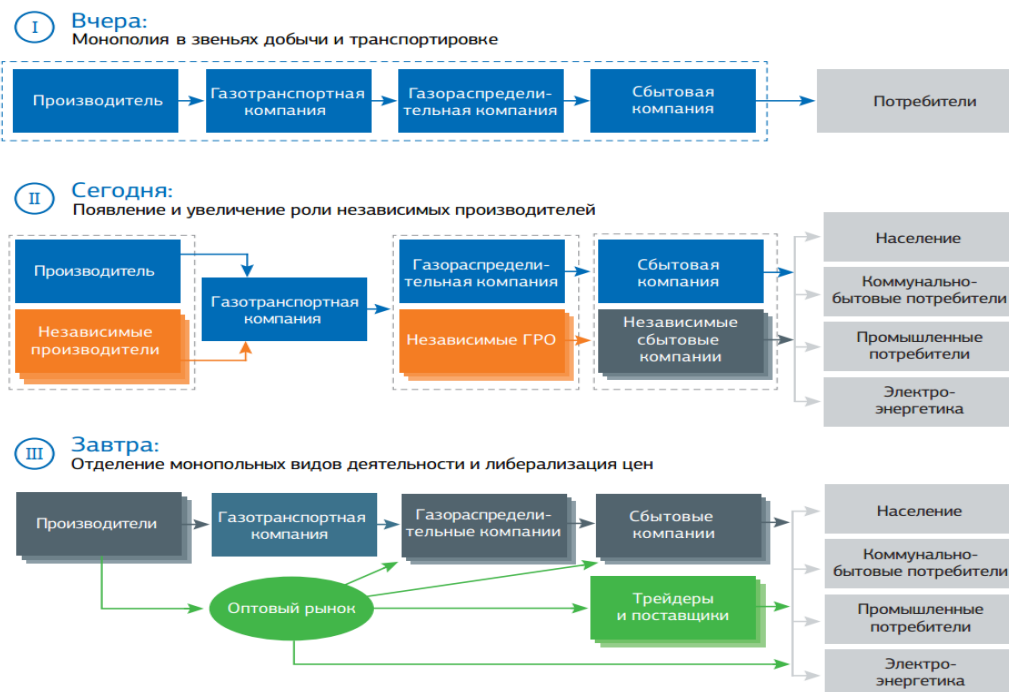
I
Вчера:
Монополия в звеньях добычи и транспортировке

Производитель
Газотранспортная компания
Газораспределительная компания
Сбытовая компания
Потребители

II
Сегодня:
Появление и увеличение роли независимых производителей

Производитель
Независимые производители
Газотранспортная компания
Газораспределительная компания
Независимые ГРО
Сбытовая компания
Независимые сбытовые компании
Население
Коммунально-бытовые потребители
Промышленные потребители
Электроэнергетика

III
Завтра:
Отделение монопольных видов деятельности и либерализация цен

Производители
Газотранспортная компания
Газораспределительные компании
Сбытовые компании
Оптовый рынок
Трейдеры и поставщики
Население
Коммунально-бытовые потребители
Промышленные потребители
Электроэнергетика